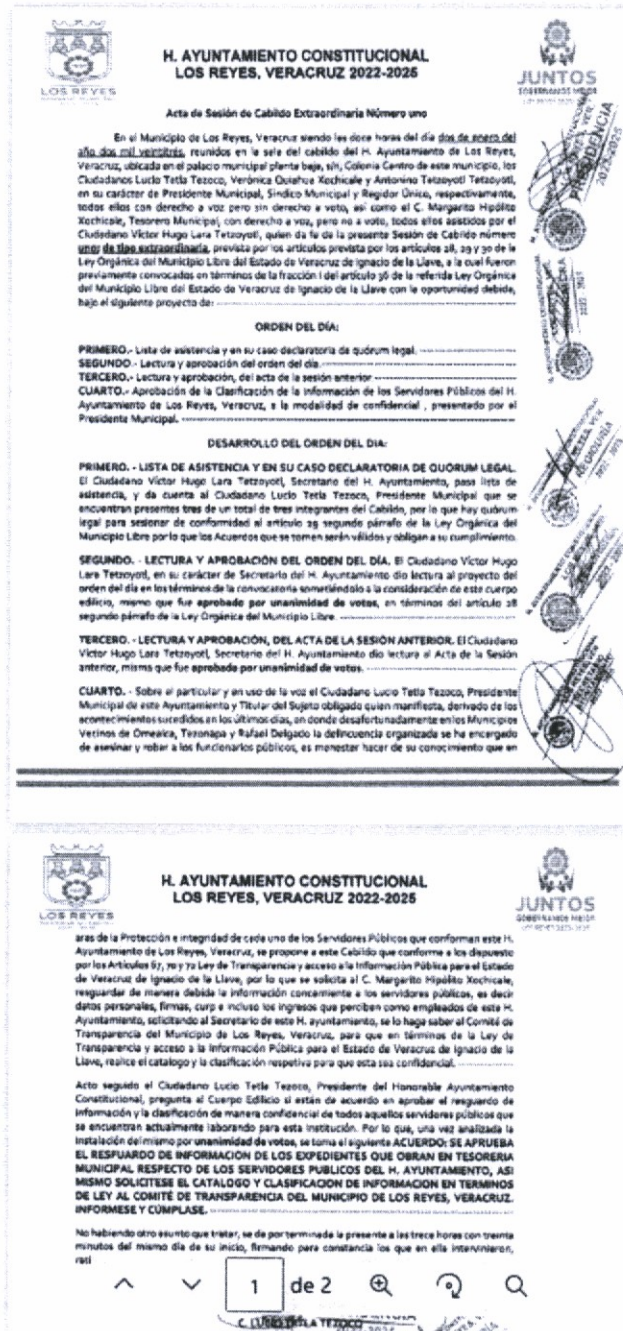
LOS REYES

H. AYUNTAMIENTO CONSTITUCIONAL
LOS REYES, VERACRUZ 2022-2025

JUNTOS
GOBERNANDO MEJOR

Acta de Sesión de Cabildo Extraordinaria Número uno

En el Municipio de Los Reyes, Veracruz siendo las doce horas del día dos de enero del año dos mil veintidós, reunidos en la sala del cabildo del H. Ayuntamiento de Los Reyes, Veracruz, ubicada en el palacio municipal planta baja, s/n, Colonia Centro de este municipio, los Ciudadanos Lucio Tetla Tezoco, Verónica Quiahua Xochicale y Antonino Tetzoyotl Tetzoyotl, en su carácter de Presidente Municipal, Síndico Municipal y Regidor Único, respectivamente, todos ellos con derecho a voz pero sin derecho a voto, así como el C. Margarito Hipólito Xochicale, Tesorero Municipal, con derecho a voz, pero no a voto, todos ellos asistidos por el Ciudadano Víctor Hugo Lara Tetzoyotl, quien da fe de la presente Sesión de Cabildo número uno de tipo extraordinaria, prevista por los artículos prevista por los artículos 28, 29 y 30 de la Ley Orgánica del Municipio Libre del Estado de Veracruz de Ignacio de la Llave, a la cual fueron previamente convocados en términos de la fracción I del artículo 36 de la referida Ley Orgánica del Municipio Libre del Estado de Veracruz de Ignacio de la Llave con la oportunidad debida, bajo el siguiente proyecto de: ----------

ORDEN DEL DÍA:

PRIMERO.- Lista de asistencia y en su caso declaratoria de quórum legal. ----------
SEGUNDO.- Lectura y aprobación del orden del día. ----------
TERCERO.- Lectura y aprobación, del acta de la sesión anterior ----------
CUARTO.- Aprobación de la Clasificación de la información de los Servidores Públicos del H. Ayuntamiento de Los Reyes, Veracruz, a la modalidad de confidencial , presentado por el Presidente Municipal. ----------

DESARROLLO DEL ORDEN DEL DIA:

PRIMERO. - LISTA DE ASISTENCIA Y EN SU CASO DECLARATORIA DE QUÓRUM LEGAL. El Ciudadano Víctor Hugo Lara Tetzoyotl, Secretario del H. Ayuntamiento, pasa lista de asistencia, y da cuenta al Ciudadano Lucio Tetla Tezoco, Presidente Municipal que se encuentran presentes tres de un total de tres integrantes del Cabildo, por lo que hay quórum legal para sesionar de conformidad al artículo 29 segundo párrafo de la Ley Orgánica del Municipio Libre por lo que los Acuerdos que se tomen serán válidos y obligan a su cumplimiento.

SEGUNDO. - LECTURA Y APROBACIÓN DEL ORDEN DEL DÍA. El Ciudadano Víctor Hugo Lara Tetzoyotl, en su carácter de Secretario del H. Ayuntamiento dio lectura al proyecto del orden del día en los términos de la convocatoria sometiéndolo a la consideración de este cuerpo edilicio, mismo que fue aprobado por unanimidad de votos, en términos del artículo 28 segundo párrafo de la Ley Orgánica del Municipio Libre. ----------

TERCERO. - LECTURA Y APROBACIÓN, DEL ACTA DE LA SESIÓN ANTERIOR. El Ciudadano Víctor Hugo Lara Tetzoyotl, Secretario del H. Ayuntamiento dio lectura al Acta de la Sesión anterior, misma que fue aprobado por unanimidad de votos. ----------

CUARTO. - Sobre el particular y en uso de la voz el Ciudadano Lucio Tetla Tezoco, Presidente Municipal de este Ayuntamiento y Titular del Sujeto obligado quien manifiesta, derivado de los acontecimientos sucedidos en los últimos días, en donde desafortunadamente en los Municipios Vecinos de Omealca, Tezonapa y Rafael Delgado la delincuencia organizada se ha encargado de asesinar y robar a los funcionarios públicos, es menester hacer de su conocimiento que en

PRESIDENCIA
2022-2025

LOS REYES

H. AYUNTAMIENTO CONSTITUCIONAL
LOS REYES, VERACRUZ 2022-2025

JUNTOS
GOBERNANDO MEJOR

aras de la Protección e integridad de cada uno de los Servidores Públicos que conforman este H. Ayuntamiento de Los Reyes, Veracruz, se propone a este Cabildo que conforme a los dispuesto por los Artículos 67, 70 y 72 Ley de Transparencia y acceso a la Información Pública para el Estado de Veracruz de Ignacio de la Llave, por lo que se solicita al C. Margarito Hipólito Xochicale, resguardar de manera debida la información concerniente a los servidores públicos, es decir datos personales, firmas, curp e incluso los ingresos que perciben como empleados de este H. Ayuntamiento, solicitando al Secretario de este H. ayuntamiento, se lo haga saber al Comité de Transparencia del Municipio de Los Reyes, Veracruz, para que en términos de la Ley de Transparencia y acceso a la Información Pública para el Estado de Veracruz de Ignacio de la Llave, realice el catalogo y la clasificación respetiva para que esta sea confidencial. ----------

Acto seguido el Ciudadano Lucio Tetla Tezoco, Presidente del Honorable Ayuntamiento Constitucional, pregunta al Cuerpo Edilicio si están de acuerdo en aprobar el resguardo de información y la clasificación de manera confidencial de todos aquellos servidores públicos que se encuentran actualmente laborando para esta institución. Por lo que, una vez analizada la instalación del mismo por unanimidad de votos, se toma el siguiente ACUERDO: SE APRUEBA EL RESPUARDO DE INFORMACION DE LOS EXPEDIENTES QUE OBRAN EN TESORERIA MUNICIPAL RESPECTO DE LOS SERVIDORES PUBLICOS DEL H. AYUNTAMIENTO, ASI MISMO SOLICITESE EL CATALOGO Y CLASIFICACION DE INFORMACION EN TERMINOS DE LEY AL COMITÉ DE TRANSPARENCIA DEL MUNICIPIO DE LOS REYES, VERACRUZ. INFORMESE Y CÚMPLASE. ----------

No habiendo otro asunto que tratar, se da por terminada la presente a las trece horas con treinta minutos del mismo día de su inicio, firmando para constancia los que en ella intervinieron, rati

1 de 2

C. LUCIO TETLA TEZOCO